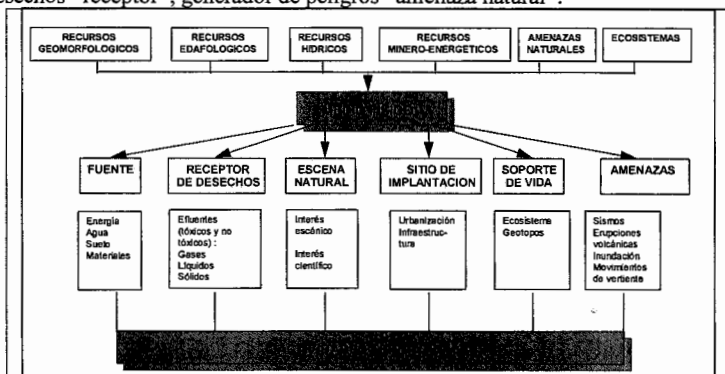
desechos "receptor", generador de peligros "amenaza natural".

RECURSOS GEOMORFOLOGICOS

RECURSOS EDAFOLOGICOS

RECURSOS HIDRICOS

RECURSOS MINERO-ENERGETICOS

AMENAZAS NATURALES

ECOSISTEMAS

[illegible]

FUENTE

RECEPTOR DE DESECHOS

ESCENA NATURAL

SITIO DE IMPLANTACION

SOPORTE DE VIDA

AMENAZAS

Energía
Agua
Suelo
Materiales

Efluentes (tóxicos y no tóxicos) :
Gases
Líquidos
Sólidos

Interés escénico

Interés científico

Urbanización
Infraestructura

Ecosistema
Geotopos

Sismos
Erupciones volcánicas
Inundación
Movimientos de vertiente

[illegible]